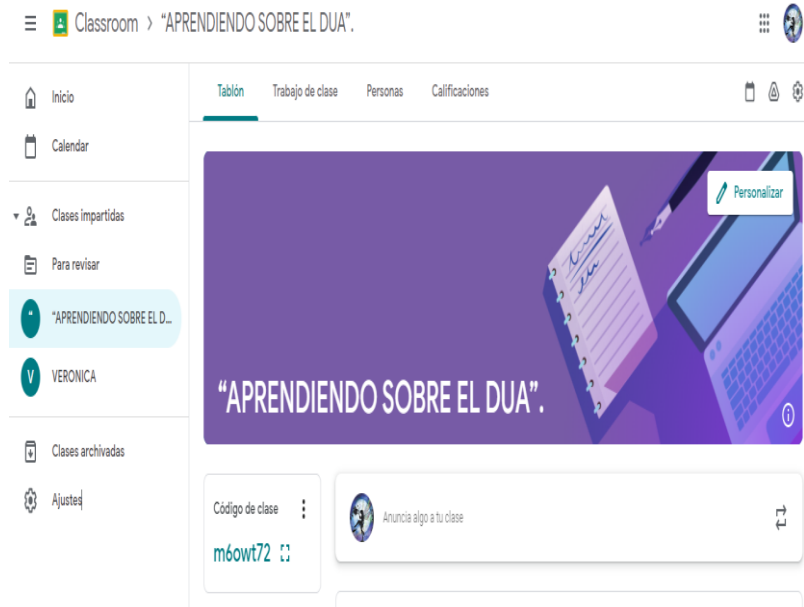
Classroom > “APRENDIENDO SOBRE EL DUA”.

Inicio
Calendar
Clases impartidas
Para revisar
“ “APRENDIENDO SOBRE EL D...
V VERONICA
Clases archivadas
Ajustes

Tablón Trabajo de clase Personas Calificaciones

Personalizar

“APRENDIENDO SOBRE EL DUA”.

Código de clase
m6owt72

Anuncia algo a tu clase